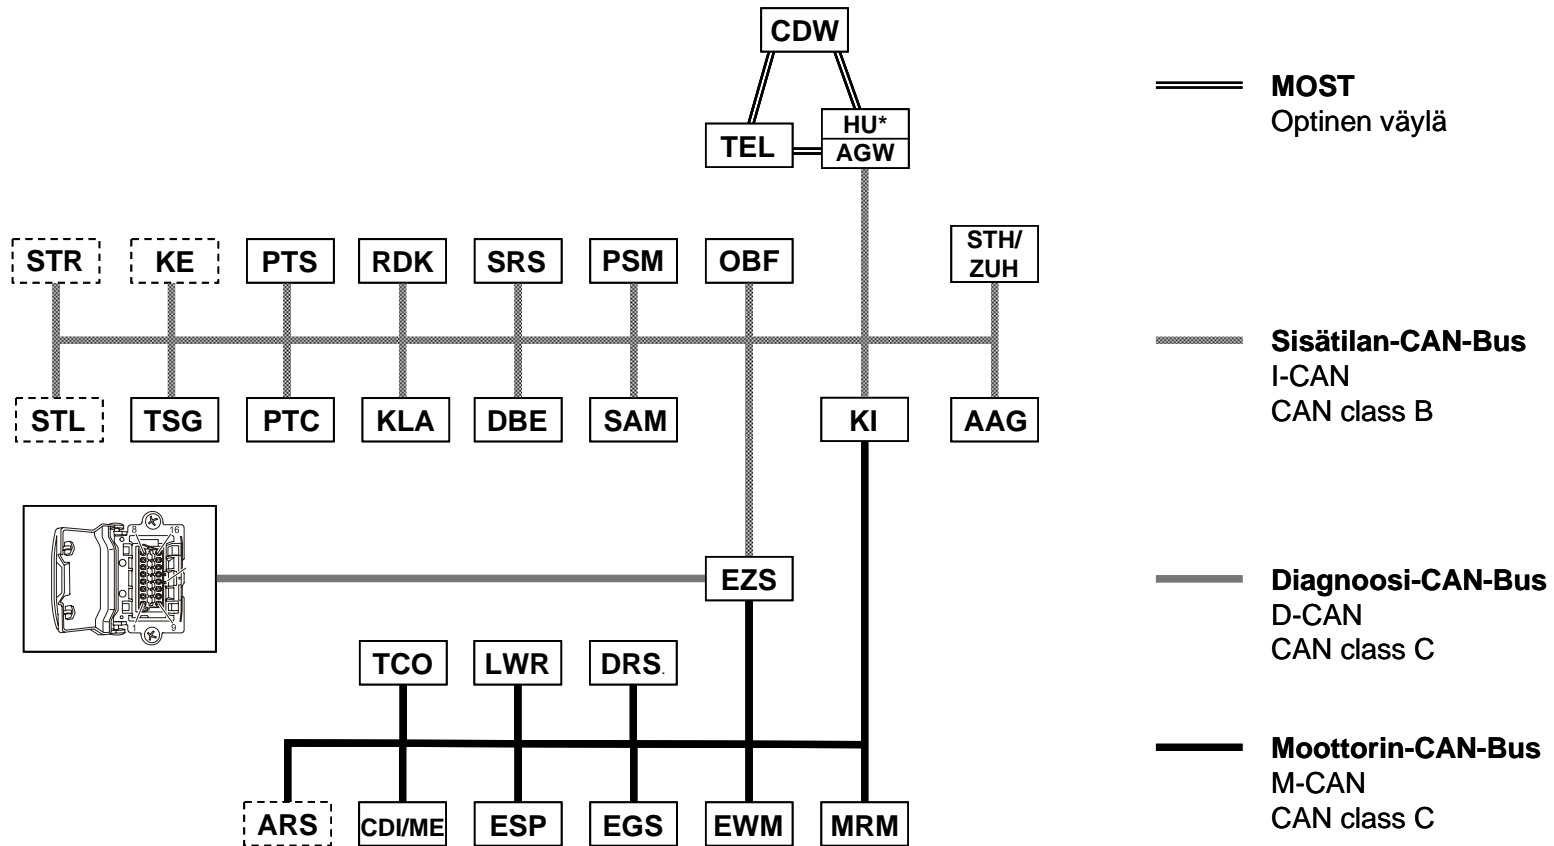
CDW

TEL

HU*
AGW

STR KE PTS RDK SRS PSM OBF STH/ ZUH

STL TSG PTC KLA DBE SAM KI AAG

8 16
1 9

EZS

TCO LWR DRS

ARS CDI/ME ESP EGS EWM MRM

MOST
Optinen väylä

Sisätilan-CAN-Bus
I-CAN
CAN class B

Diagnoosi-CAN-Bus
D-CAN
CAN class C

Moottorin-CAN-Bus
M-CAN
CAN class C